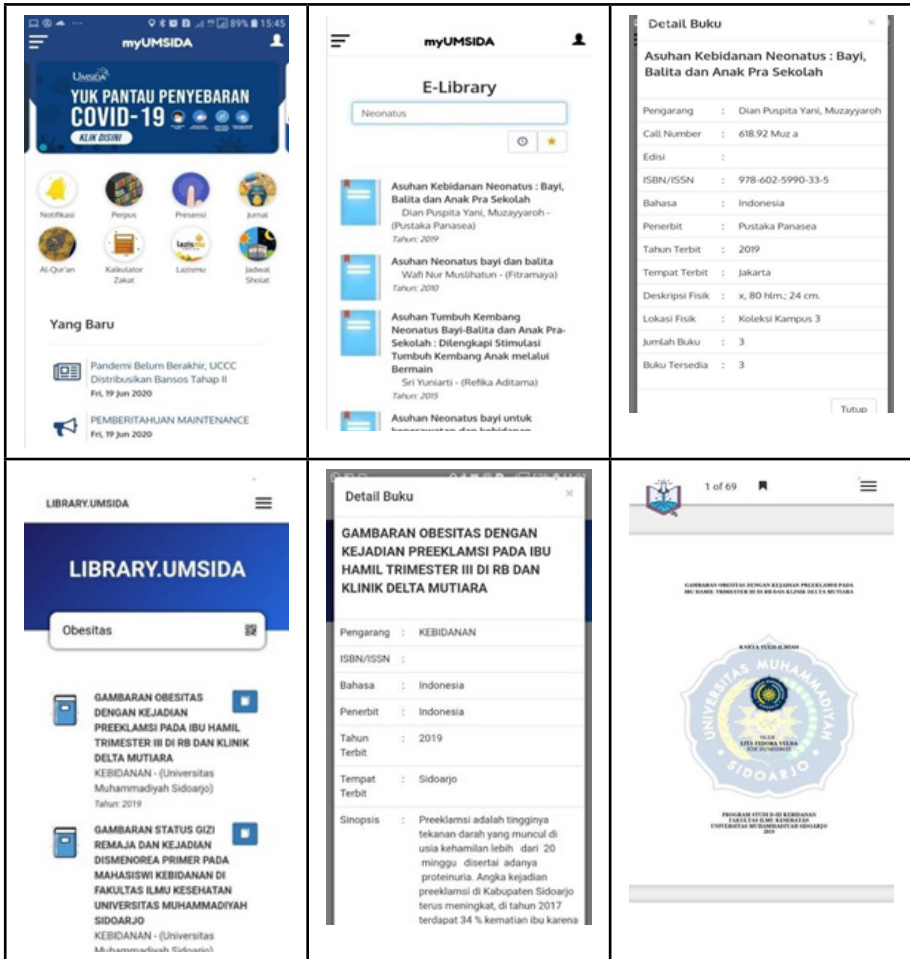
89% 15:45

myUMSIDA

UMSIDA
YUK PANTAU PENYEBARAN
COVID-19
KLIK DISINI

Notifikasi
Perpus
Presensi
Jurnal
Al-Qur'an
Kalkulator Zakat
Lazismu
Jadwal Sholat

Yang Baru

Pandemi Belum Berakhir, UCCC Distribusikan Bansos Tahap II
Fri, 19 Jun 2020

PEMBERITAHUAN MAINTENANCE
Fri, 19 Jun 2020

myUMSIDA

E-Library

Neonatus

Asuhan Kebidanan Neonatus : Bayi, Balita dan Anak Pra Sekolah
Dian Puspita Yani, Muzayyaroh - (Pustaka Panasea)
Tahun: 2019

Asuhan Neonatus bayi dan balita
Wafi Nur Muslihatun - (Fitramaya)
Tahun: 2010

Asuhan Tumbuh Kembang Neonatus Bayi-Balita dan Anak Pra-Sekolah : Dilengkapi Stimulasi Tumbuh Kembang Anak melalui Bermain
Sri Yuniarti - (Refika Aditama)
Tahun: 2015

Asuhan Neonatus bayi untuk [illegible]

Detail Buku

Asuhan Kebidanan Neonatus : Bayi, Balita dan Anak Pra Sekolah

| | | |
|---|---|---|
| Pengarang | : | Dian Puspita Yani, Muzayyaroh |
| Call Number | : | 618.92 Muz a |
| Edisi | : | |
| ISBN/ISSN | : | 978-602-5990-33-5 |
| Bahasa | : | Indonesia |
| Penerbit | : | Pustaka Panasea |
| Tahun Terbit | : | 2019 |
| Tempat Terbit | : | Jakarta |
| Deskripsi Fisik | : | x, 80 hlm.; 24 cm. |
| Lokasi Fisik | : | Koleksi Kampus 3 |
| Jumlah Buku | : | 3 |
| Buku Tersedia | : | 3 |

Tutup

LIBRARY.UMSIDA

LIBRARY.UMSIDA

Obesitas

GAMBARAN OBESITAS DENGAN KEJADIAN PREEKLAMSI PADA IBU HAMIL TRIMESTER III DI RB DAN KLINIK DELTA MUTIARA
KEBIDANAN - (Universitas Muhammadiyah Sidoarjo)
Tahun: 2019

GAMBARAN STATUS GIZI REMAJA DAN KEJADIAN DISMENOREA PRIMER PADA MAHASISWI KEBIDANAN DI FAKULTAS ILMU KESEHATAN UNIVERSITAS MUHAMMADIYAH SIDOARJO
KEBIDANAN - (Universitas Muhammadiyah Sidoarjo)

Detail Buku

GAMBARAN OBESITAS DENGAN KEJADIAN PREEKLAMSI PADA IBU HAMIL TRIMESTER III DI RB DAN KLINIK DELTA MUTIARA

| | | |
|---|---|---|
| Pengarang | : | KEBIDANAN |
| ISBN/ISSN | : | |
| Bahasa | : | Indonesia |
| Penerbit | : | Indonesia |
| Tahun Terbit | : | 2019 |
| Tempat Terbit | : | Sidoarjo |
| Sinopsis | : | Preeklamsi adalah tingginya tekanan darah yang muncul di usia kehamilan lebih dari 20 minggu disertai adanya proteinuria. Angka kejadian preeklamsi di Kabupaten Sidoarjo terus meningkat, di tahun 2017 terdapat 34 % kematian ibu karena |

1 of 69

GAMBARAN OBESITAS DENGAN KEJADIAN PREEKLAMSI PADA IBU HAMIL TRIMESTER III DI RB DAN KLINIK DELTA MUTIARA

KARYA TULIS ILMIAH

UNIVERSITAS MUHAMMADIYAH SIDOARJO

OLEH
LITA FEDORA VERRA
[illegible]

PROGRAM STUDI D-III KEBIDANAN
FAKULTAS ILMU KESEHATAN
UNIVERSITAS MUHAMMADIYAH SIDOARJO
2019